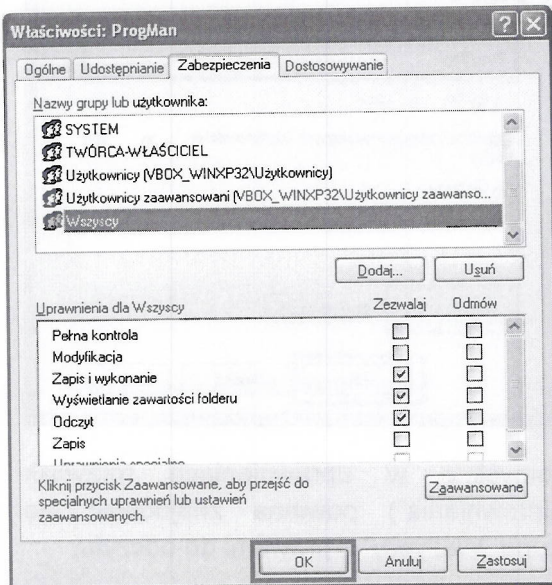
Właściwości: ProgMan

Ogólne | Udostępnianie | Zabezpieczenia | Dostosowywanie

Nazwy grupy lub użytkownika:

SYSTEM
TWÓRCA-WŁAŚCICIEL
Użytkownicy (VBOX_WINXP32\Użytkownicy)
Użytkownicy zaawansowani (VBOX_WINXP32\Użytkownicy zaawanso...
Wszyscy

Dodaj... Usuń

| Uprawnienia dla Wszyscy | Zezwalaj | Odmów |
|---|---|---|
| Pełna kontrola | ☐ | ☐ |
| Modyfikacja | ☐ | ☐ |
| Zapis i wykonanie | ☑ | ☐ |
| Wyświetlanie zawartości folderu | ☑ | ☐ |
| Odczyt | ☑ | ☐ |
| Zapis | ☐ | ☐ |
| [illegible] | | |

Kliknij przycisk Zaawansowane, aby przejść do specjalnych uprawnień lub ustawień zaawansowanych.

Zaawansowane

OK Anuluj Zastosuj